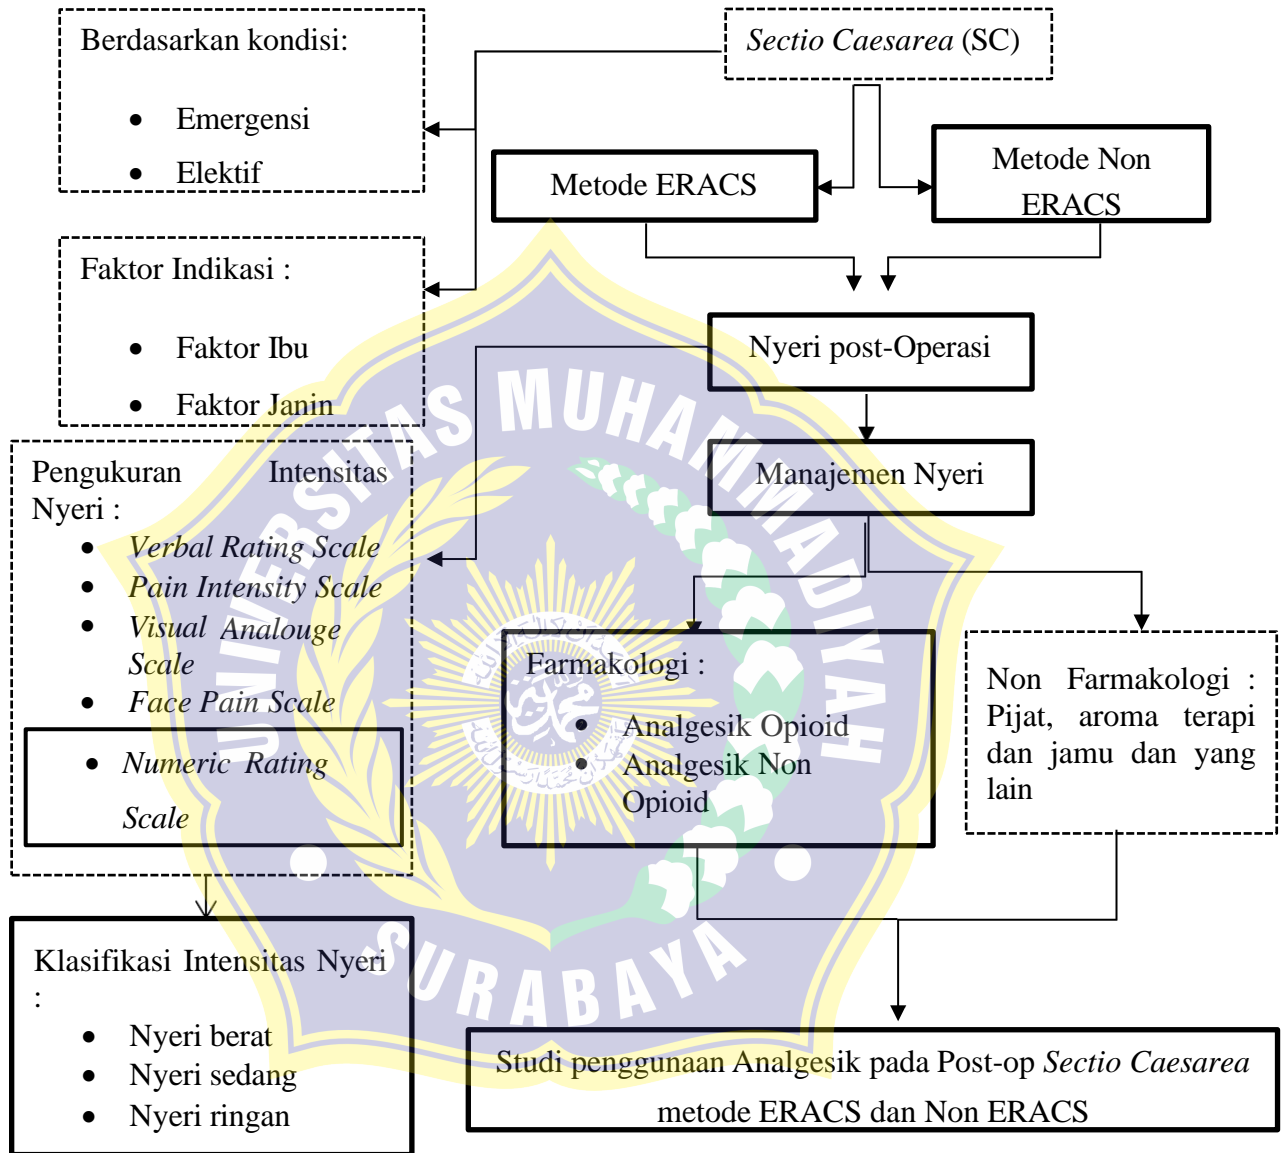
*Sectio Caesarea* (SC)

Berdasarkan kondisi:

- Emergensi
- Elektif

Metode ERACS

Metode Non ERACS

Faktor Indikasi :

- Faktor Ibu
- Faktor Janin

Nyeri post-Operasi

Manajemen Nyeri

Pengukuran Intensitas Nyeri :

- *Verbal Rating Scale*
- *Pain Intensity Scale*
- *Visual Analouge Scale*
- *Face Pain Scale*
- *Numeric Rating Scale*

Farmakologi :

- Analgesik Opioid
- Analgesik Non Opioid

Non Farmakologi : Pijat, aroma terapi dan jamu dan yang lain

Klasifikasi Intensitas Nyeri :

- Nyeri berat
- Nyeri sedang
- Nyeri ringan

Studi penggunaan Analgesik pada Post-op *Sectio Caesarea* metode ERACS dan Non ERACS

UNIVERSITAS MUHAMMADIYAH SURABAYA